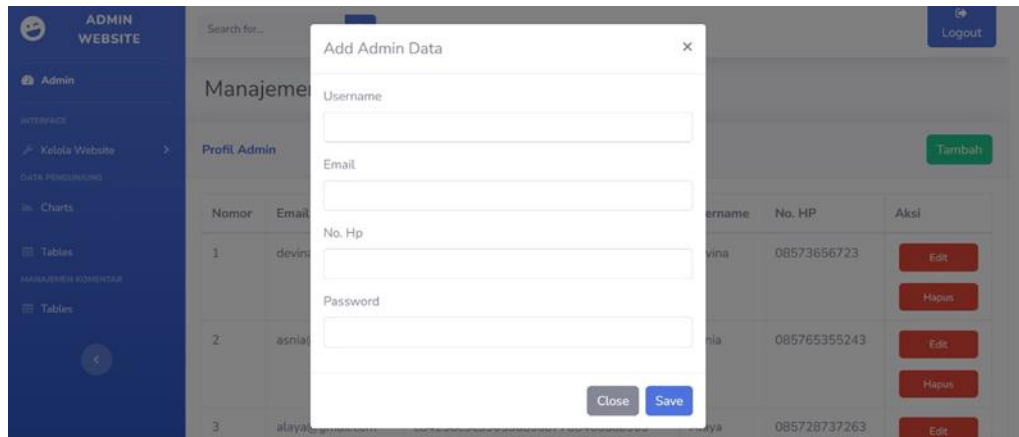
ADMIN WEBSITE

Admin

INTERFACE

Kelola Website

DATA PENDUKUNG

Charts

Tables

MANAJEMEN KOMENTAR

Tables

Search for...

Logout

Manajemen

Profil Admin

Tambah

| Nomor | Email | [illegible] | ername | No. HP | Aksi |
|---|---|---|---|---|---|
| 1 | devin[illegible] | | vina | 08573656723 | Edit Hapus |
| 2 | asnia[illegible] | | nia | 085765355243 | Edit Hapus |
| 3 | alaya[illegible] | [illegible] | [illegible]ya | 085728737263 | Edit |

Add Admin Data

×

Username

Email

No. Hp

Password

Close

Save